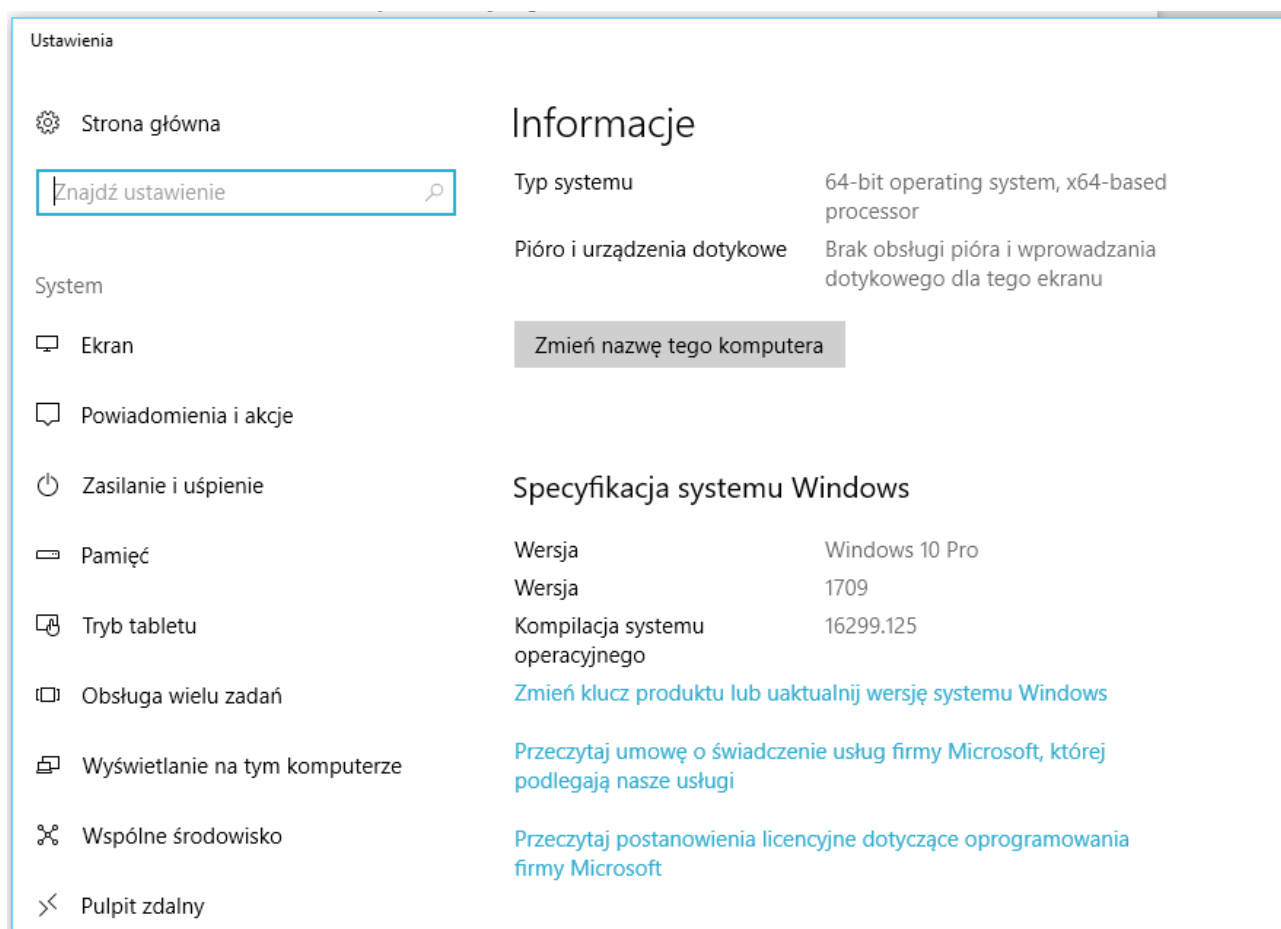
Ustawienia

Strona główna

Znajdź ustawienie

System

Ekran

Powiadomienia i akcje

Zasilanie i uśpienie

Pamięć

Tryb tabletu

Obsługa wielu zadań

Wyświetlanie na tym komputerze

Wspólne środowisko

Pulpit zdalny

Informacje

| | |
|---|---|
| Typ systemu | 64-bit operating system, x64-based processor |
| Pióro i urządzenia dotykowe | Brak obsługi pióra i wprowadzania dotykowego dla tego ekranu |

Zmień nazwę tego komputera

Specyfikacja systemu Windows

| | |
|---|---|
| Wersja | Windows 10 Pro |
| Wersja | 1709 |
| Kompilacja systemu operacyjnego | 16299.125 |

Zmień klucz produktu lub uaktualnij wersję systemu Windows

Przeczytaj umowę o świadczenie usług firmy Microsoft, której podlegają nasze usługi

Przeczytaj postanowienia licencyjne dotyczące oprogramowania firmy Microsoft